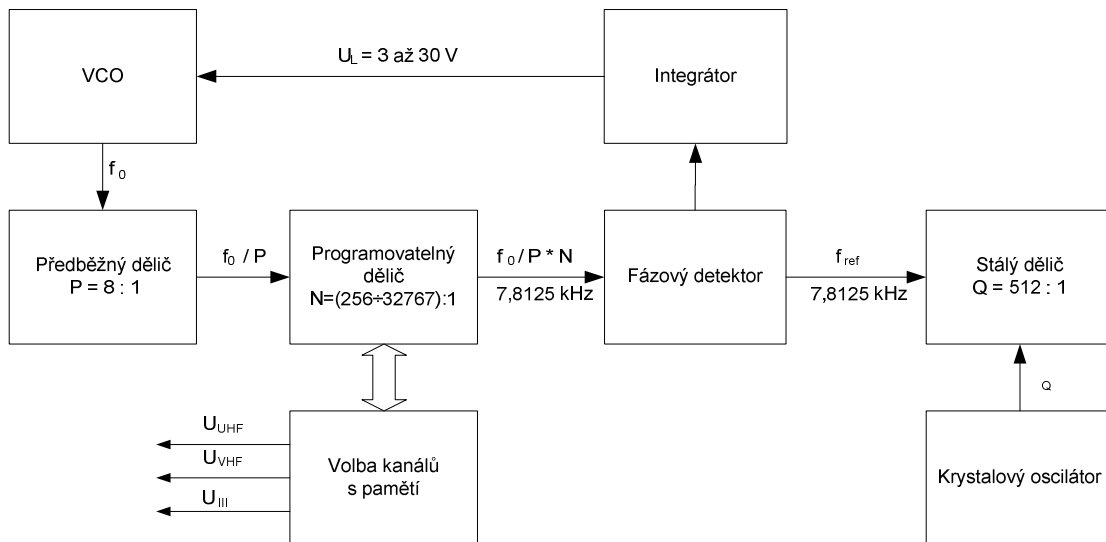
VCO

$U_L$ = 3 až 30 V

Integrátor

$f_0$

Předběžný dělič
P = 8 : 1

$f_0$ / P

Programovatelný dělič
N=(256÷32767):1

$f_0$ / P * N

7,8125 kHz

Fázový detektor

$f_{ref}$

7,8125 kHz

Stálý dělič
Q = 512 : 1

$U_{UHF}$

$U_{VHF}$

$U_{III}$

Volba kanálů s pamětí

Q

Krystalový oscilátor